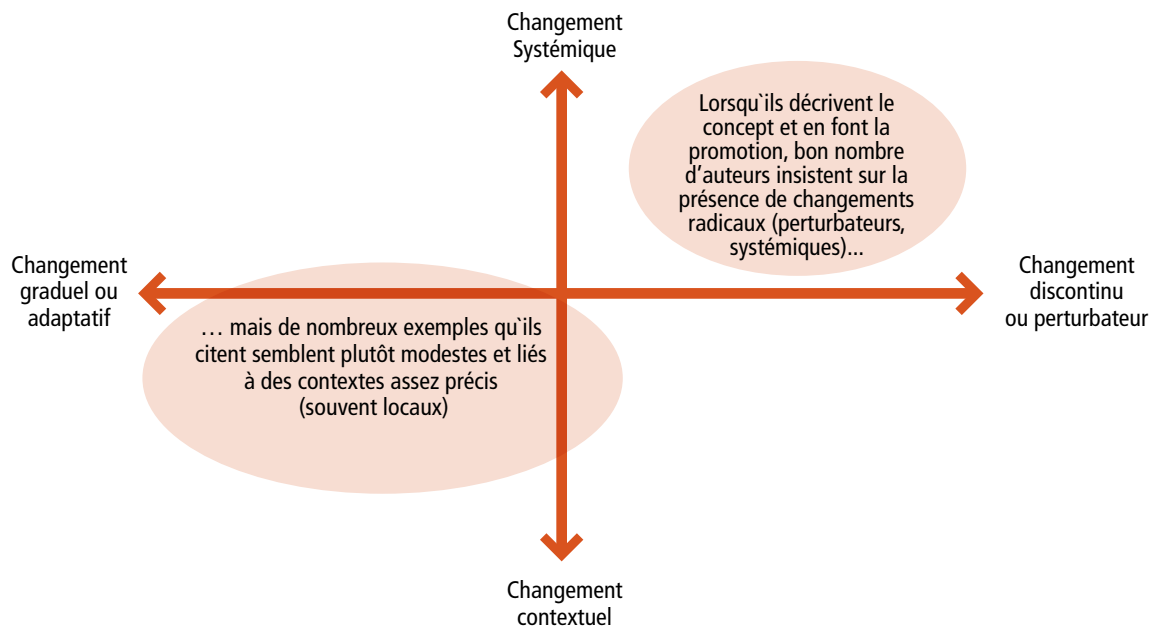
Changement Systémique

Lorsqu`ils décrivent le concept et en font la promotion, bon nombre d'auteurs insistent sur la présence de changements radicaux (perturbateurs, systémiques)...

Changement graduel ou adaptatif

Changement discontinu ou perturbateur

… mais de nombreux exemples qu`ils citent semblent plutôt modestes et liés à des contextes assez précis (souvent locaux)

Changement contextuel